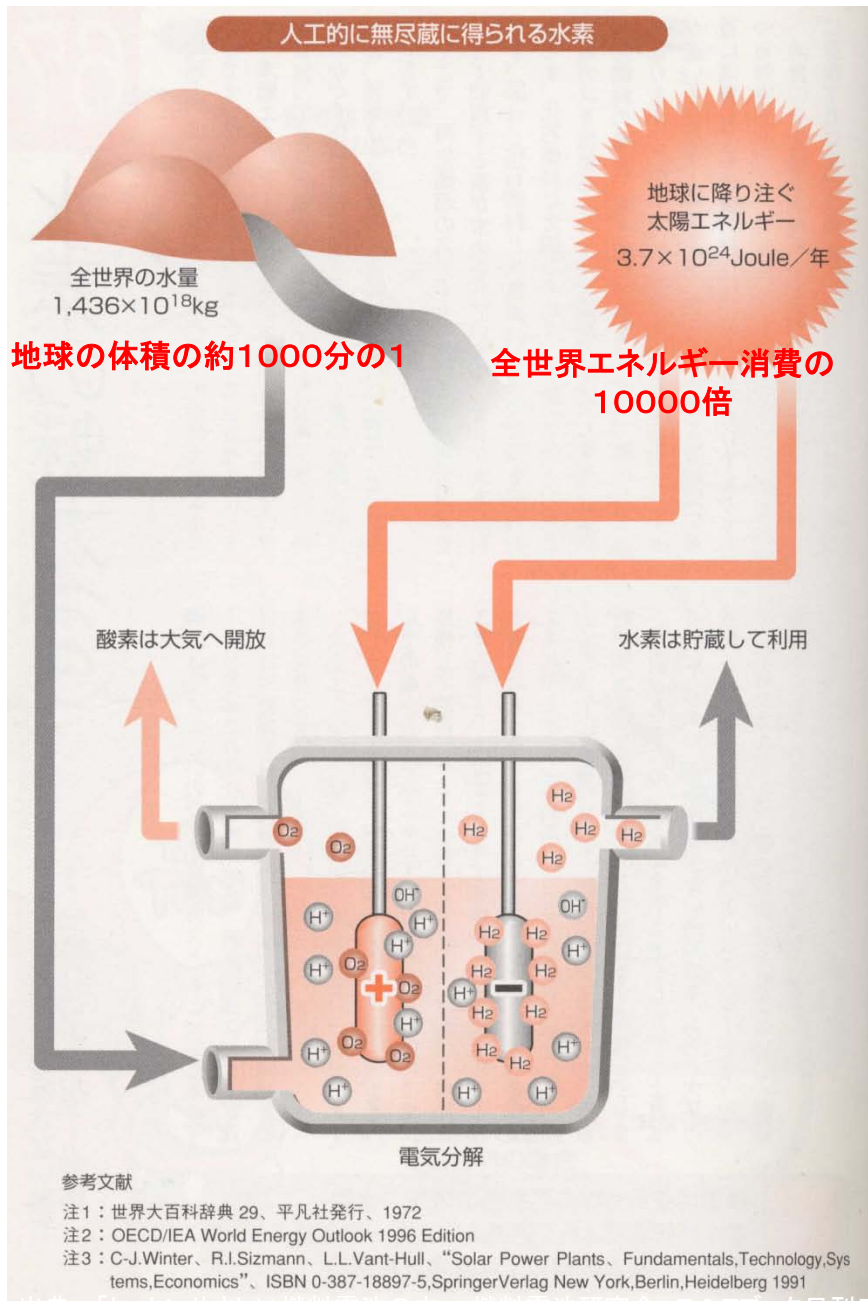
人工的に無尽蔵に得られる水素

全世界の水量
1,436×10$^{18}$kg

地球の体積の約1000分の1

地球に降り注ぐ
太陽エネルギー
3.7×10$^{24}$Joule／年

全世界エネルギー消費の
10000倍

酸素は大気へ開放

水素は貯蔵して利用

$O_2$ $O_2$ $H_2$ $H_2$ $H_2$ $H_2$ $H_2$
$OH^-$ $H^+$ $H^+$ $H^+$ $H^+$ $O_2$ + $O_2$ $H^+$ $O_2$ $O_2$ $H^+$ $H^+$
$OH^-$ $H_2$ $H_2$ $H^+$ $H_2$ $H_2$ $H^+$ − $H_2$ $H_2$ $H_2$ $H_2$ $H^+$ $H^+$ $H^+$

電気分解

参考文献
注1：世界大百科辞典 29、平凡社発行、1972
注2：OECD/IEA World Energy Outlook 1996 Edition
注3：C-J.Winter、R.I.Sizmann、L.L.Vant-Hull、"Solar Power Plants、Fundamentals,Technology,Systems,Economics"、ISBN 0-387-18897-5,SpringerVerlag New York,Berlin,Heidelberg 1991

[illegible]